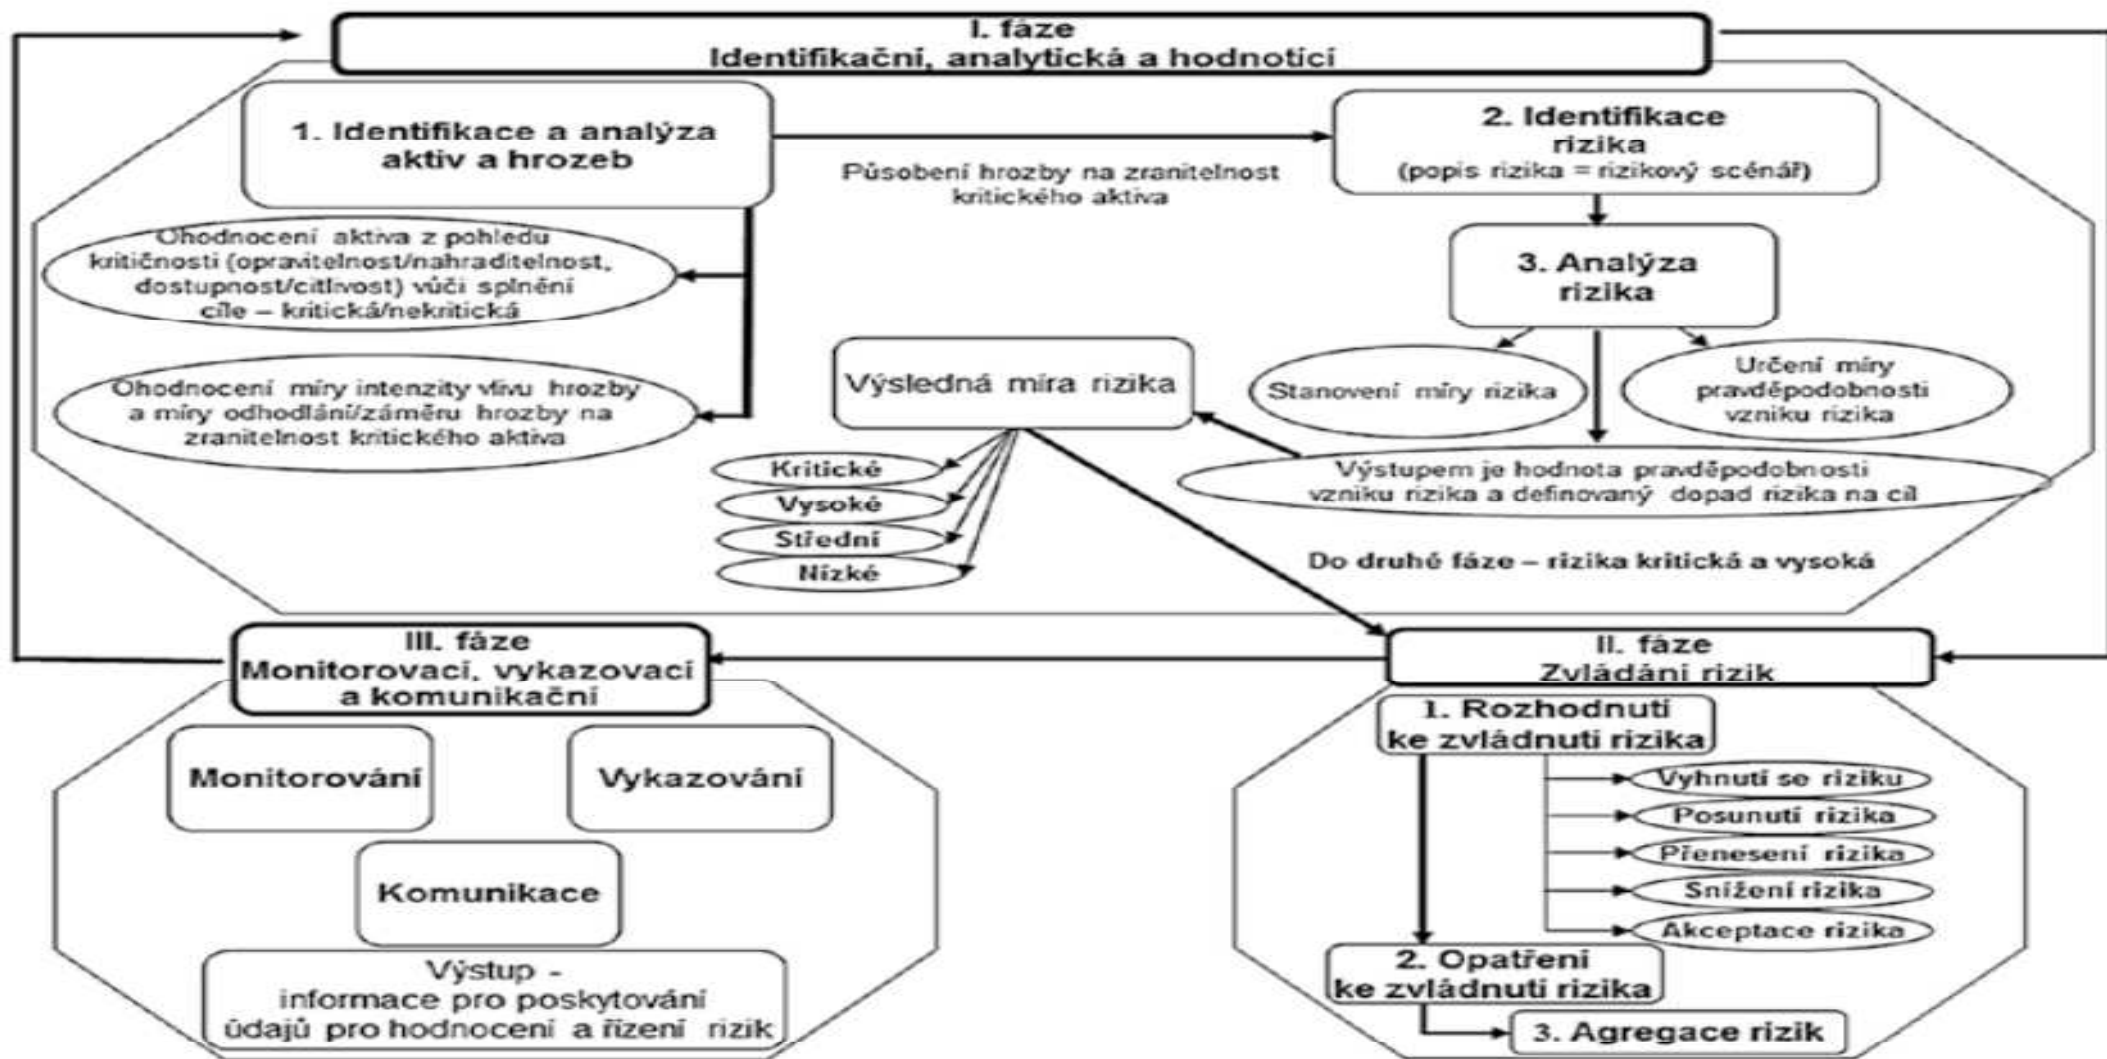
I. fáze
Identifikační, analytická a hodnotící

1. Identifikace a analýza aktiv a hrozeb

Působení hrozby na zranitelnost kritického aktiva

2. Identifikace rizika
(popis rizika = rizikový scénář)

Ohodnocení aktiva z pohledu kritičnosti (opravitelnost/nahraditelnost, dostupnost/citlivost) vůči splnění cíle – kritická/nekritická

3. Analýza rizika

Ohodnocení míry intenzity vlivu hrozby a míry odhodlání/záměru hrozby na zranitelnost kritického aktiva

Výsledná míra rizika

Stanovení míry rizika

Určení míry pravděpodobnosti vzniku rizika

Kritické
Vysoké
Střední
Nízké

Výstupem je hodnota pravděpodobnosti vzniku rizika a definovaný dopad rizika na cíl

Do druhé fáze – rizika kritická a vysoká

III. fáze
Monitorovací, vykazovací a komunikační

II. fáze
Zvládání rizik

1. Rozhodnutí ke zvládnutí rizika

Monitorování

Vykazování

Vyhnutí se riziku
Posunutí rizika
Přenesení rizika
Snížení rizika
Akceptace rizika

Komunikace

Výstup - informace pro poskytování údajů pro hodnocení a řízení rizik

2. Opatření ke zvládnutí rizika

3. Agregace rizik